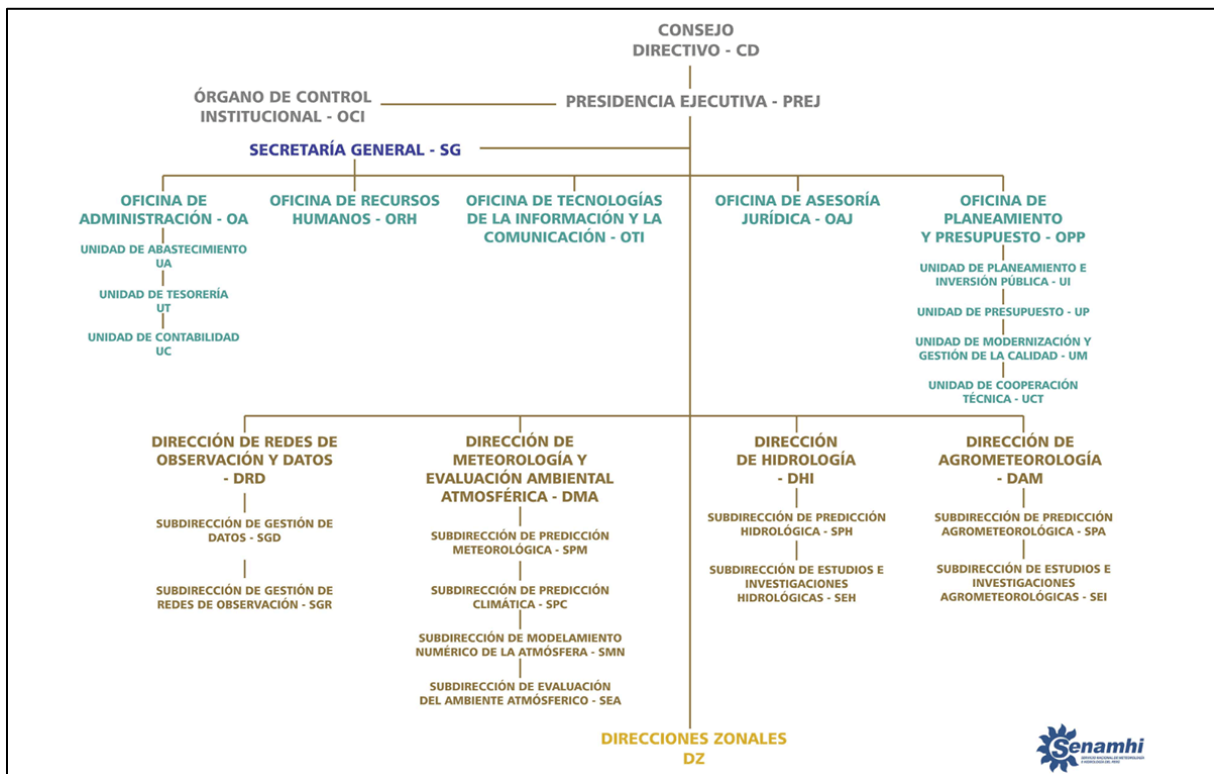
CONSEJO DIRECTIVO - CD

ÓRGANO DE CONTROL INSTITUCIONAL - OCI

PRESIDENCIA EJECUTIVA - PREJ

SECRETARÍA GENERAL - SG

OFICINA DE ADMINISTRACIÓN - OA

UNIDAD DE ABASTECIMIENTO UA

UNIDAD DE TESORERÍA UT

UNIDAD DE CONTABILIDAD UC

OFICINA DE RECURSOS HUMANOS - ORH

OFICINA DE TECNOLOGÍAS DE LA INFORMACIÓN Y LA COMUNICACIÓN - OTI

OFICINA DE ASESORÍA JURÍDICA - OAJ

OFICINA DE PLANEAMIENTO Y PRESUPUESTO - OPP

UNIDAD DE PLANEAMIENTO E INVERSIÓN PÚBLICA - UI

UNIDAD DE PRESUPUESTO - UP

UNIDAD DE MODERNIZACIÓN Y GESTIÓN DE LA CALIDAD - UM

UNIDAD DE COOPERACIÓN TÉCNICA - UCT

DIRECCIÓN DE REDES DE OBSERVACIÓN Y DATOS - DRD

SUBDIRECCIÓN DE GESTIÓN DE DATOS - SGD

SUBDIRECCIÓN DE GESTIÓN DE REDES DE OBSERVACIÓN - SGR

DIRECCIÓN DE METEOROLOGÍA Y EVALUACIÓN AMBIENTAL ATMOSFÉRICA - DMA

SUBDIRECCIÓN DE PREDICCIÓN METEOROLÓGICA - SPM

SUBDIRECCIÓN DE PREDICCIÓN CLIMÁTICA - SPC

SUBDIRECCIÓN DE MODELAMIENTO NUMÉRICO DE LA ATMÓSFERA - SMN

SUBDIRECCIÓN DE EVALUACIÓN DEL AMBIENTE ATMÓSFERICO - SEA

DIRECCIÓN DE HIDROLOGÍA - DHI

SUBDIRECCIÓN DE PREDICCIÓN HIDROLÓGICA - SPH

SUBDIRECCIÓN DE ESTUDIOS E INVESTIGACIONES HIDROLÓGICAS - SEH

DIRECCIÓN DE AGROMETEOROLOGÍA - DAM

SUBDIRECCIÓN DE PREDICCIÓN AGROMETEOROLÓGICA - SPA

SUBDIRECCIÓN DE ESTUDIOS E INVESTIGACIONES AGROMETEOROLÓGICAS - SEI

DIRECCIONES ZONALES DZ

Senamhi
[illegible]